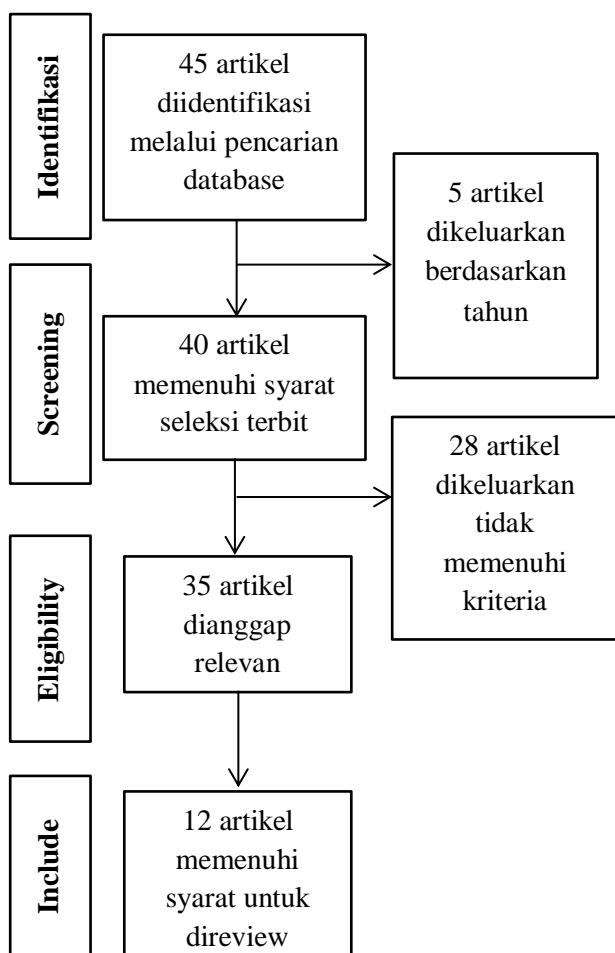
Identifikasi

45 artikel diidentifikasi melalui pencarian database

5 artikel dikeluarkan berdasarkan tahun

Screening

40 artikel memenuhi syarat seleksi terbit

28 artikel dikeluarkan tidak memenuhi kriteria

Eligibility

35 artikel dianggap relevan

Include

12 artikel memenuhi syarat untuk direview